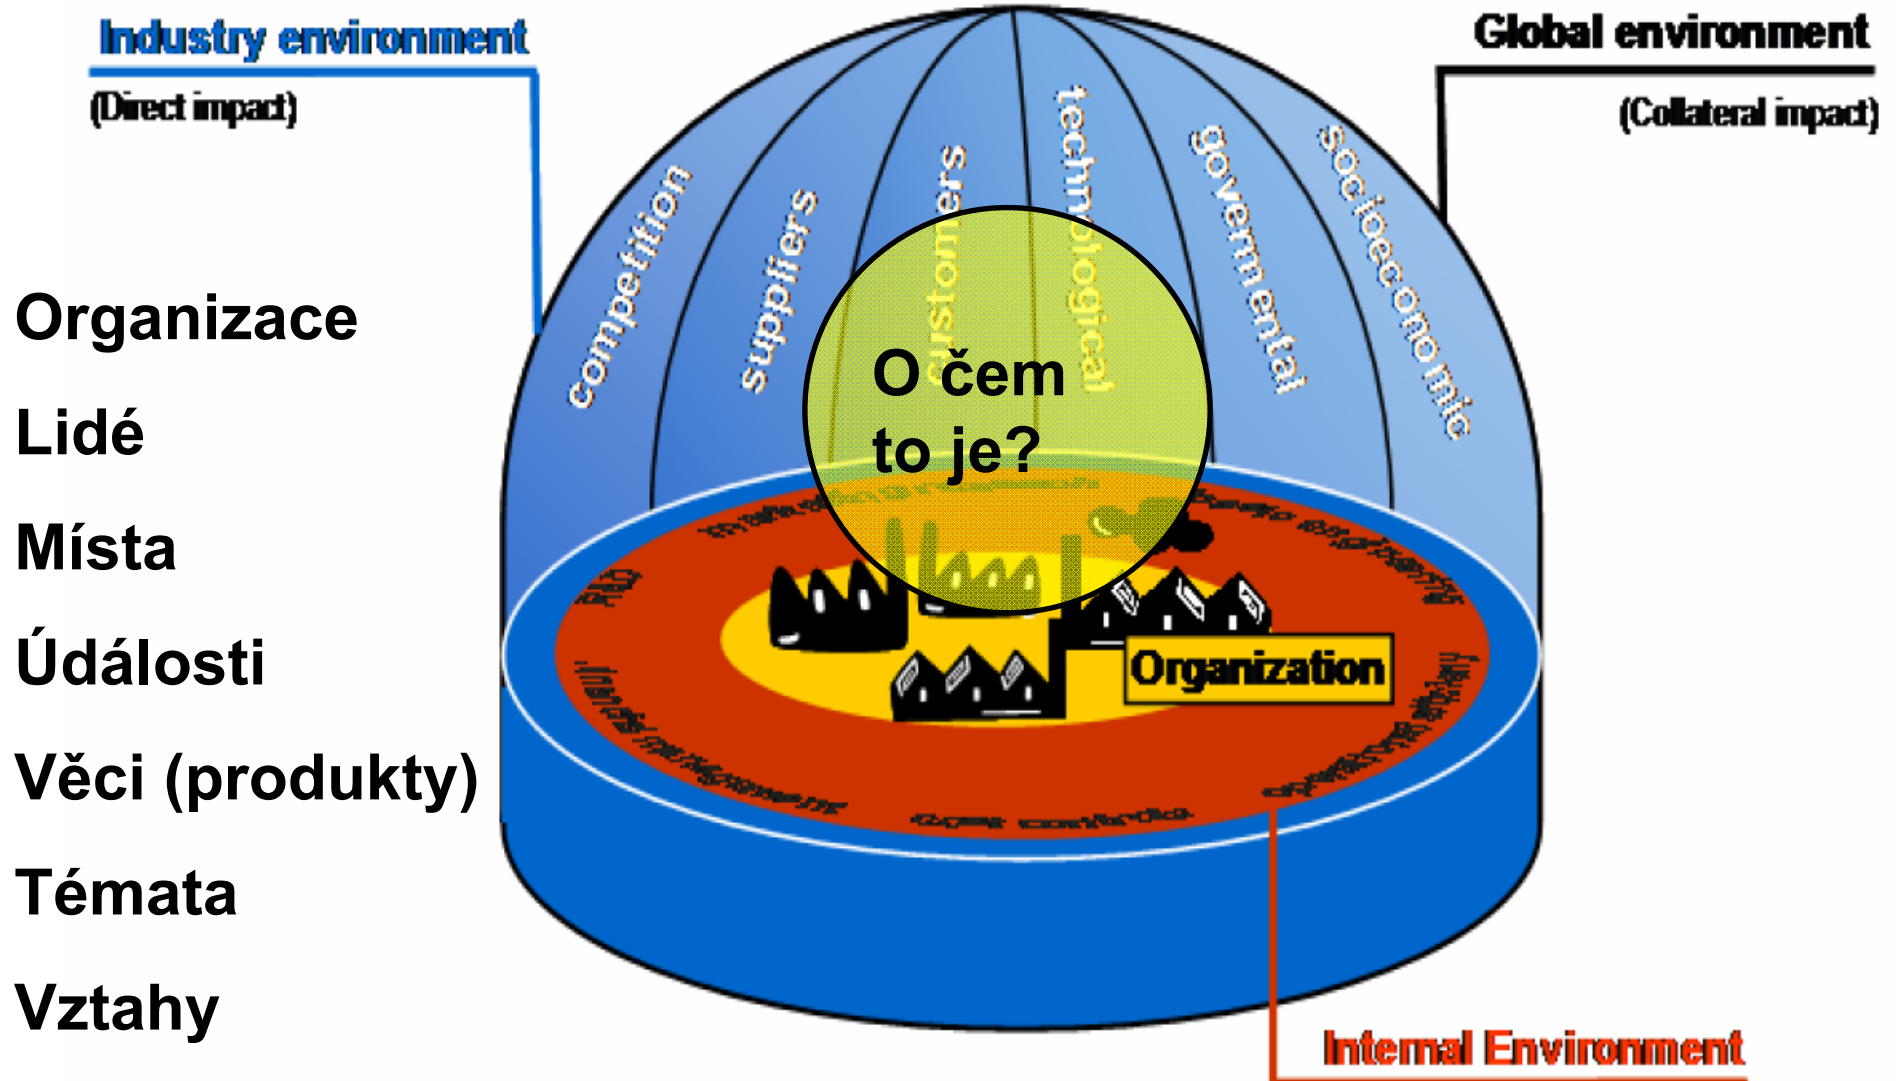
Industry environment

(Direct impact)

Global environment

(Collateral impact)

Organizace

Lidé

Místa

Události

Věci (produkty)

Témata

Vztahy

competition

suppliers

customers

technological

govermental

socioeconomic

O čem to je?

Organization

Internal Environment